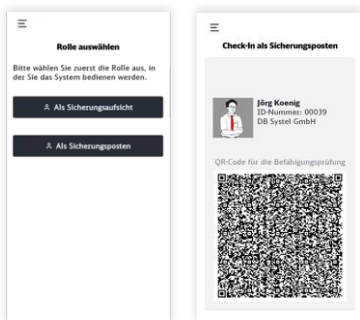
Rolle auswählen

Bitte wählen Sie zuerst die Rolle aus, in der Sie das System bedienen werden.

Als Sicherungsaufsicht

Als Sicherungsposten

Check-In als Sicherungsposten

Jörg Koenig
ID-Nummer: 00039
DB Systel GmbH

QR-Code für die Befähigungsprüfung